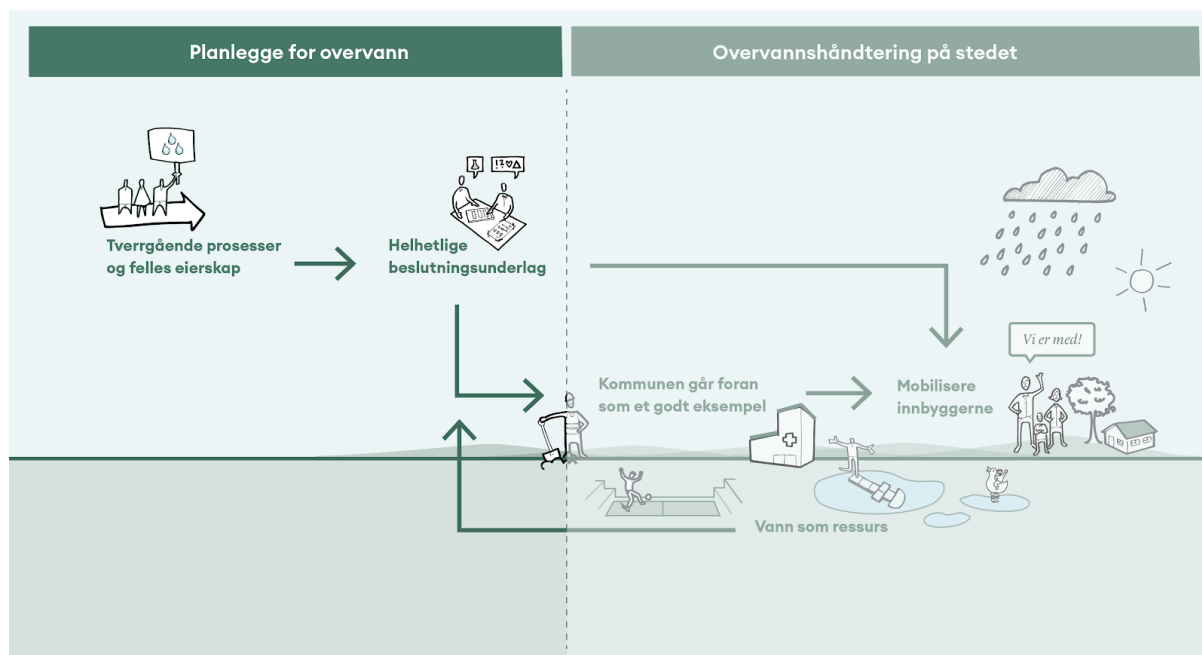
Planlegge for overvann

Overvannshåndtering på stedet

Tverrgående prosesser og felles eierskap

Helhetlige beslutningsunderlag

Vi er med!

Kommunen går foran som et godt eksempel

Mobilisere innbyggerne

Vann som ressurs